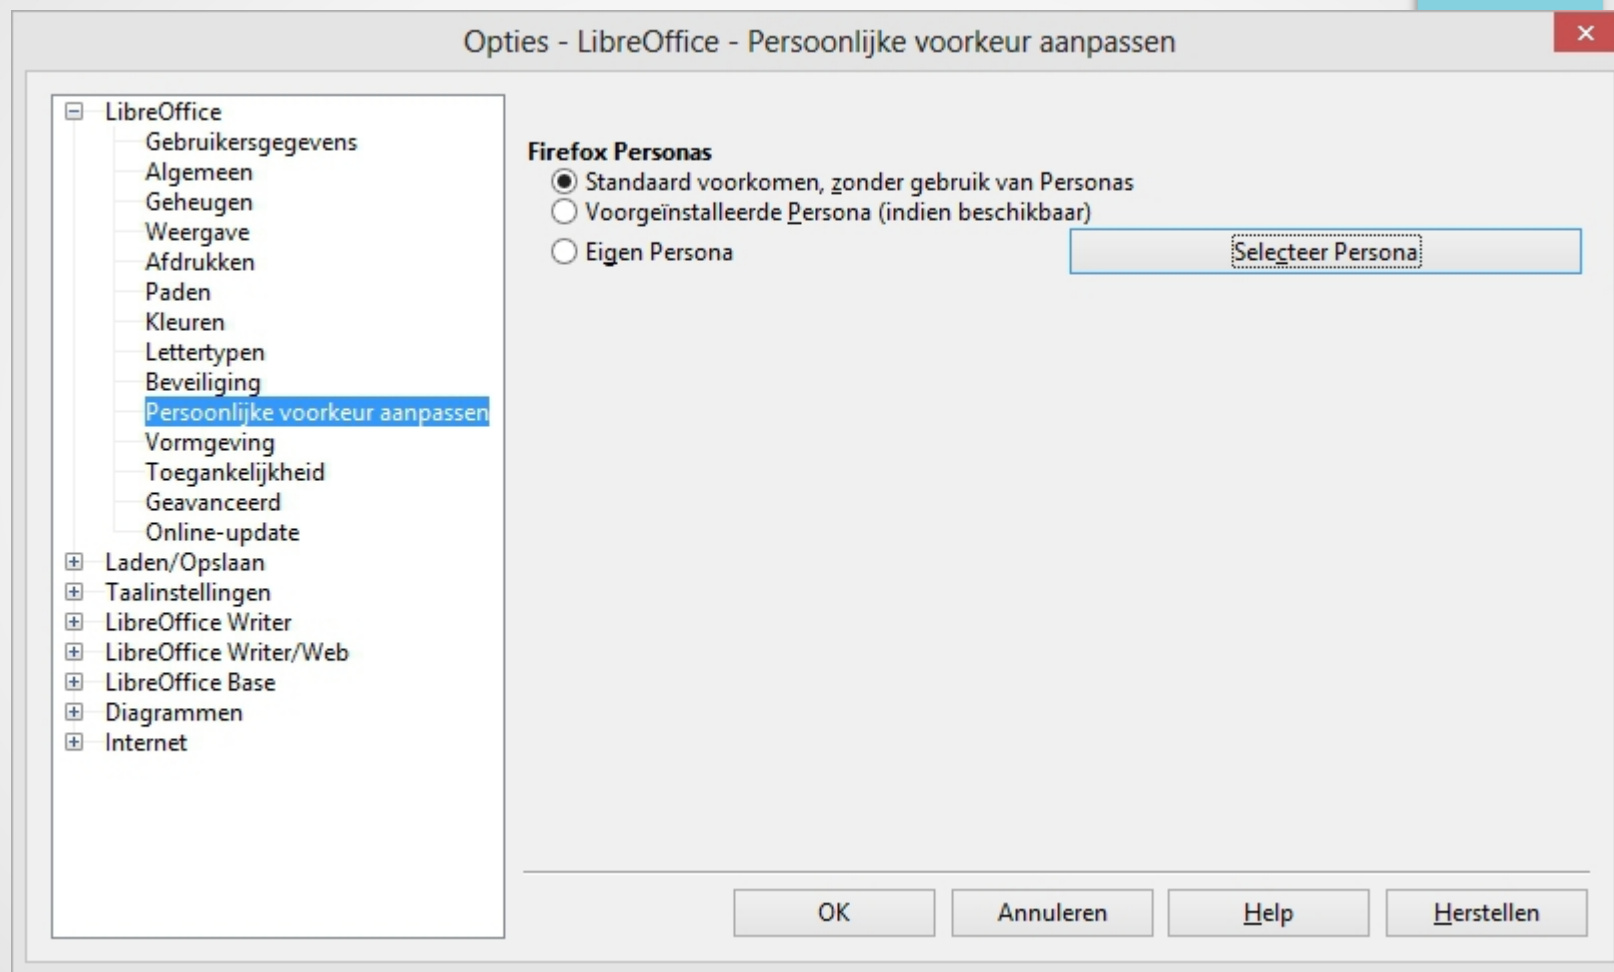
Opties - LibreOffice - Persoonlijke voorkeur aanpassen

LibreOffice
Gebruikersgegevens
Algemeen
Geheugen
Weergave
Afdrukken
Paden
Kleuren
Lettertypen
Beveiliging
Persoonlijke voorkeur aanpassen
Vormgeving
Toegankelijkheid
Geavanceerd
Online-update
Laden/Opslaan
Taalinstellingen
LibreOffice Writer
LibreOffice Writer/Web
LibreOffice Base
Diagrammen
Internet

Firefox Personas
Standaard voorkomen, zonder gebruik van Personas
Voorgeïnstalleerde Persona (indien beschikbaar)
Eigen Persona
Selecteer Persona

OK
Annuleren
Help
Herstellen